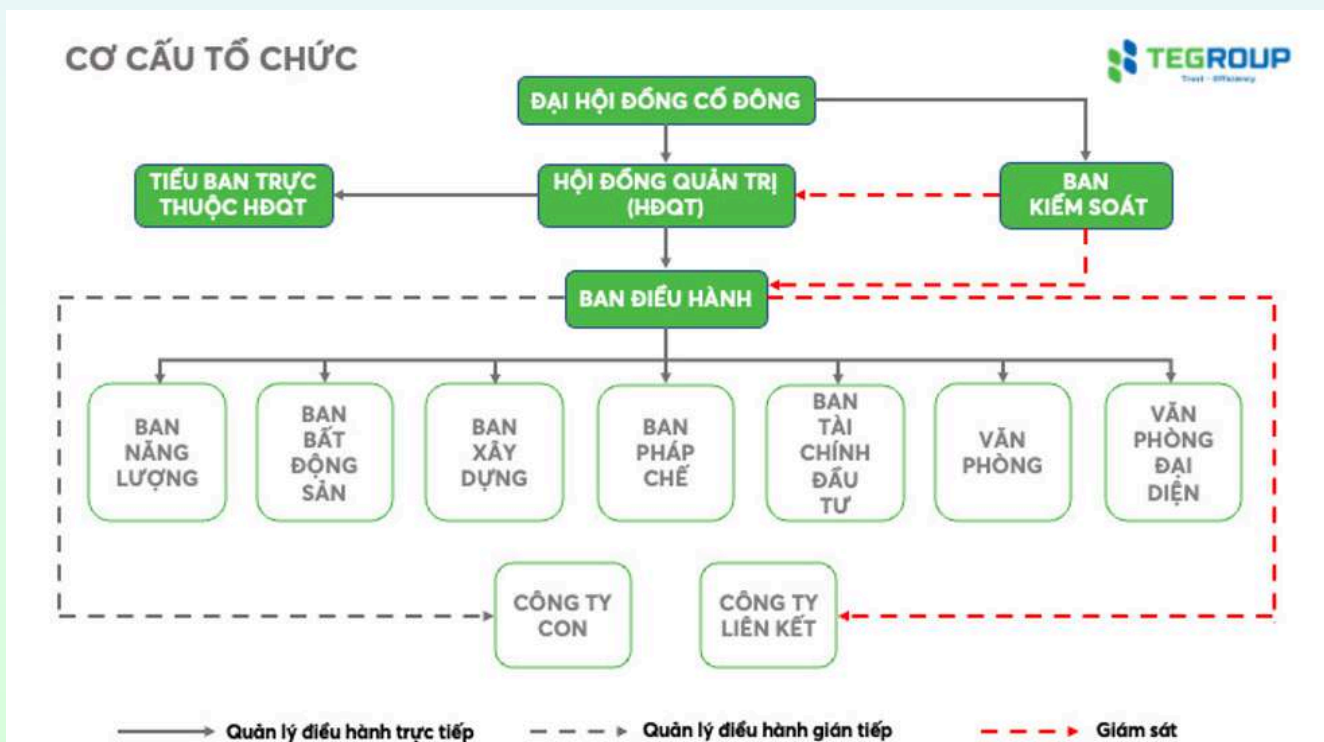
CƠ CẤU TỔ CHỨC

TEGROUP
Trust - Efficiency

ĐẠI HỘI ĐỒNG CỔ ĐÔNG

TIỂU BAN TRỰC THUỘC HĐQT

HỘI ĐỒNG QUẢN TRỊ (HĐQT)

BAN KIỂM SOÁT

BAN ĐIỀU HÀNH

BAN NĂNG LƯỢNG

BAN BẤT ĐỘNG SẢN

BAN XÂY DỰNG

BAN PHÁP CHẾ

BAN TÀI CHÍNH ĐẦU TƯ

VĂN PHÒNG

VĂN PHÒNG ĐẠI DIỆN

CÔNG TY CON

CÔNG TY LIÊN KẾT

Quản lý điều hành trực tiếp

Quản lý điều hành gián tiếp

Giám sát